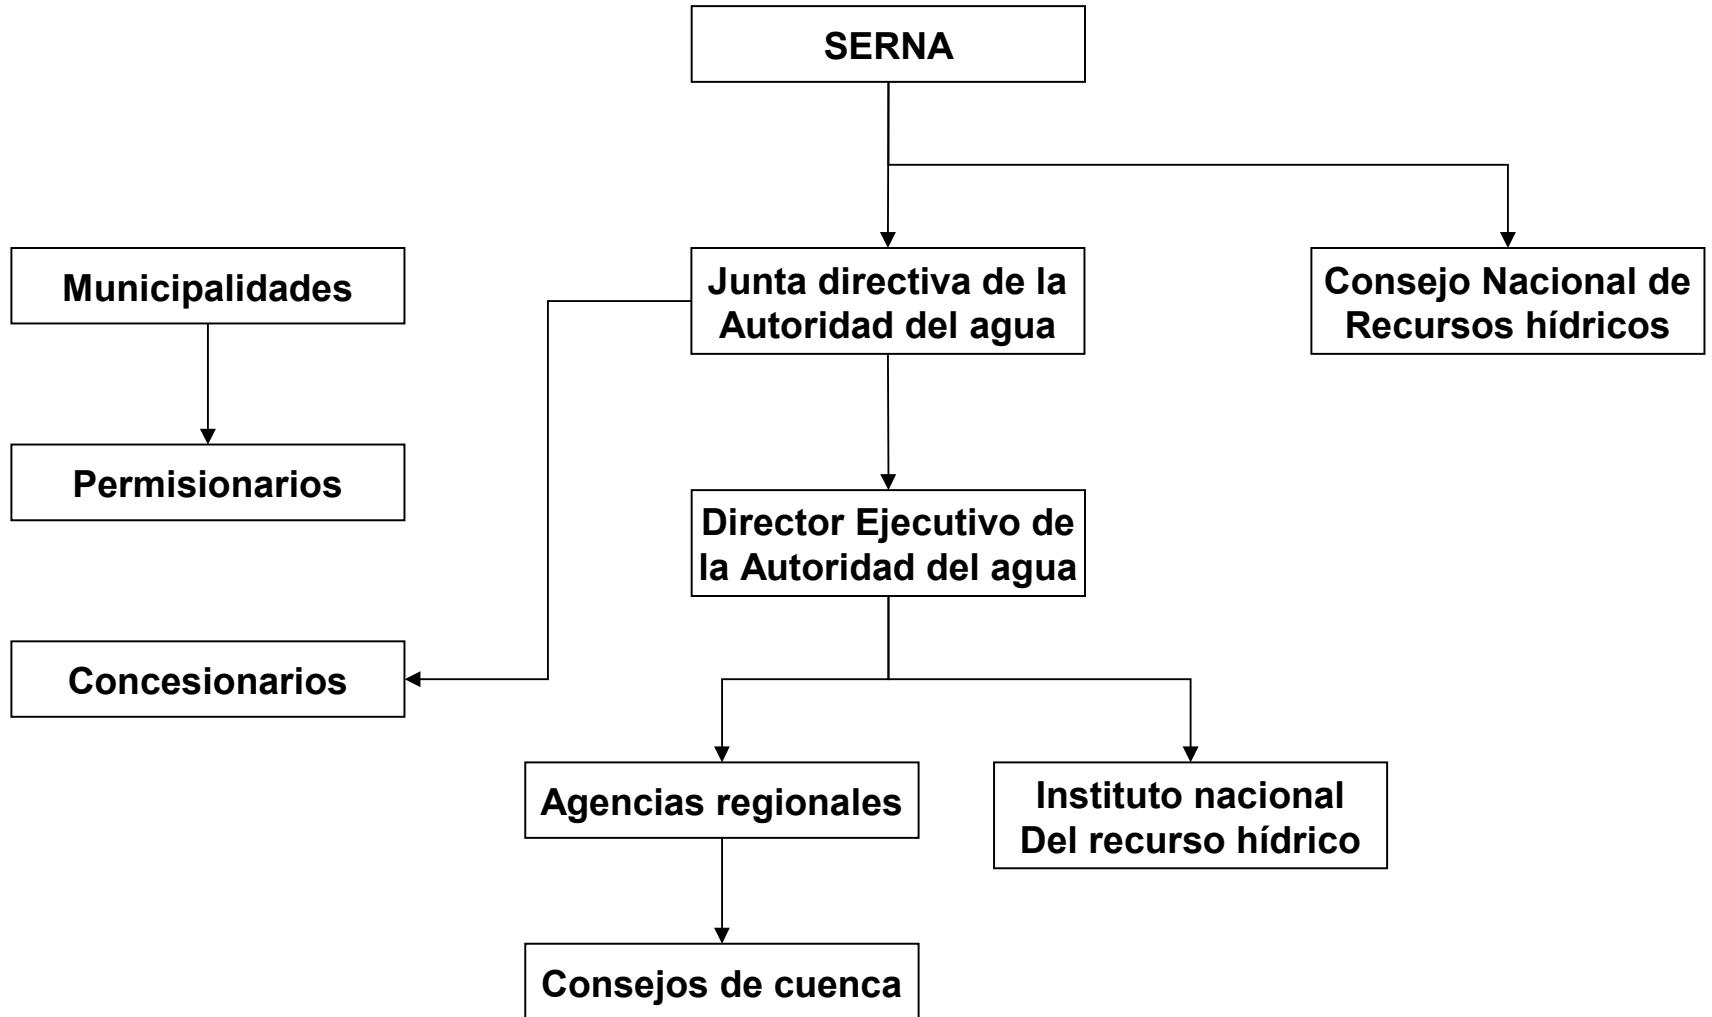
SERNA

Municipalidades

Junta directiva de la Autoridad del agua

Consejo Nacional de Recursos hídricos

Permisionarios

Director Ejecutivo de la Autoridad del agua

Concesionarios

Agencias regionales

Instituto nacional Del recurso hídrico

Consejos de cuenca